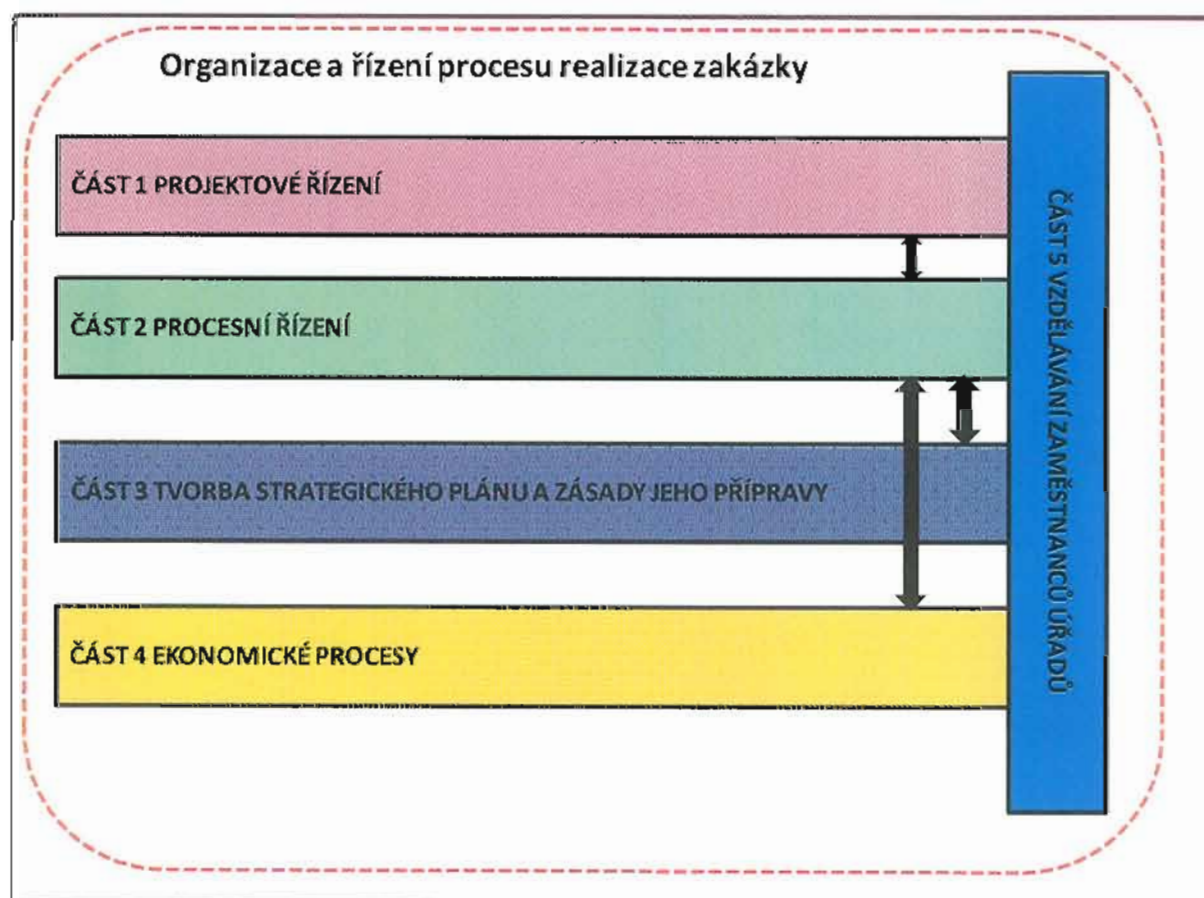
Organizace a řízení procesu realizace zakázky

ČÁST 1 PROJEKTOVÉ ŘÍZENÍ

ČÁST 2 PROCESNÍ ŘÍZENÍ

ČÁST 3 TVORBA STRATEGICKÉHO PLÁNU A ZÁSADY JEHO PŘÍPRAVY

ČÁST 4 EKONOMICKÉ PROCESY

ČÁST 5 VZDĚLÁVÁNÍ ZAMĚSTNANCŮ ÚŘADŮ